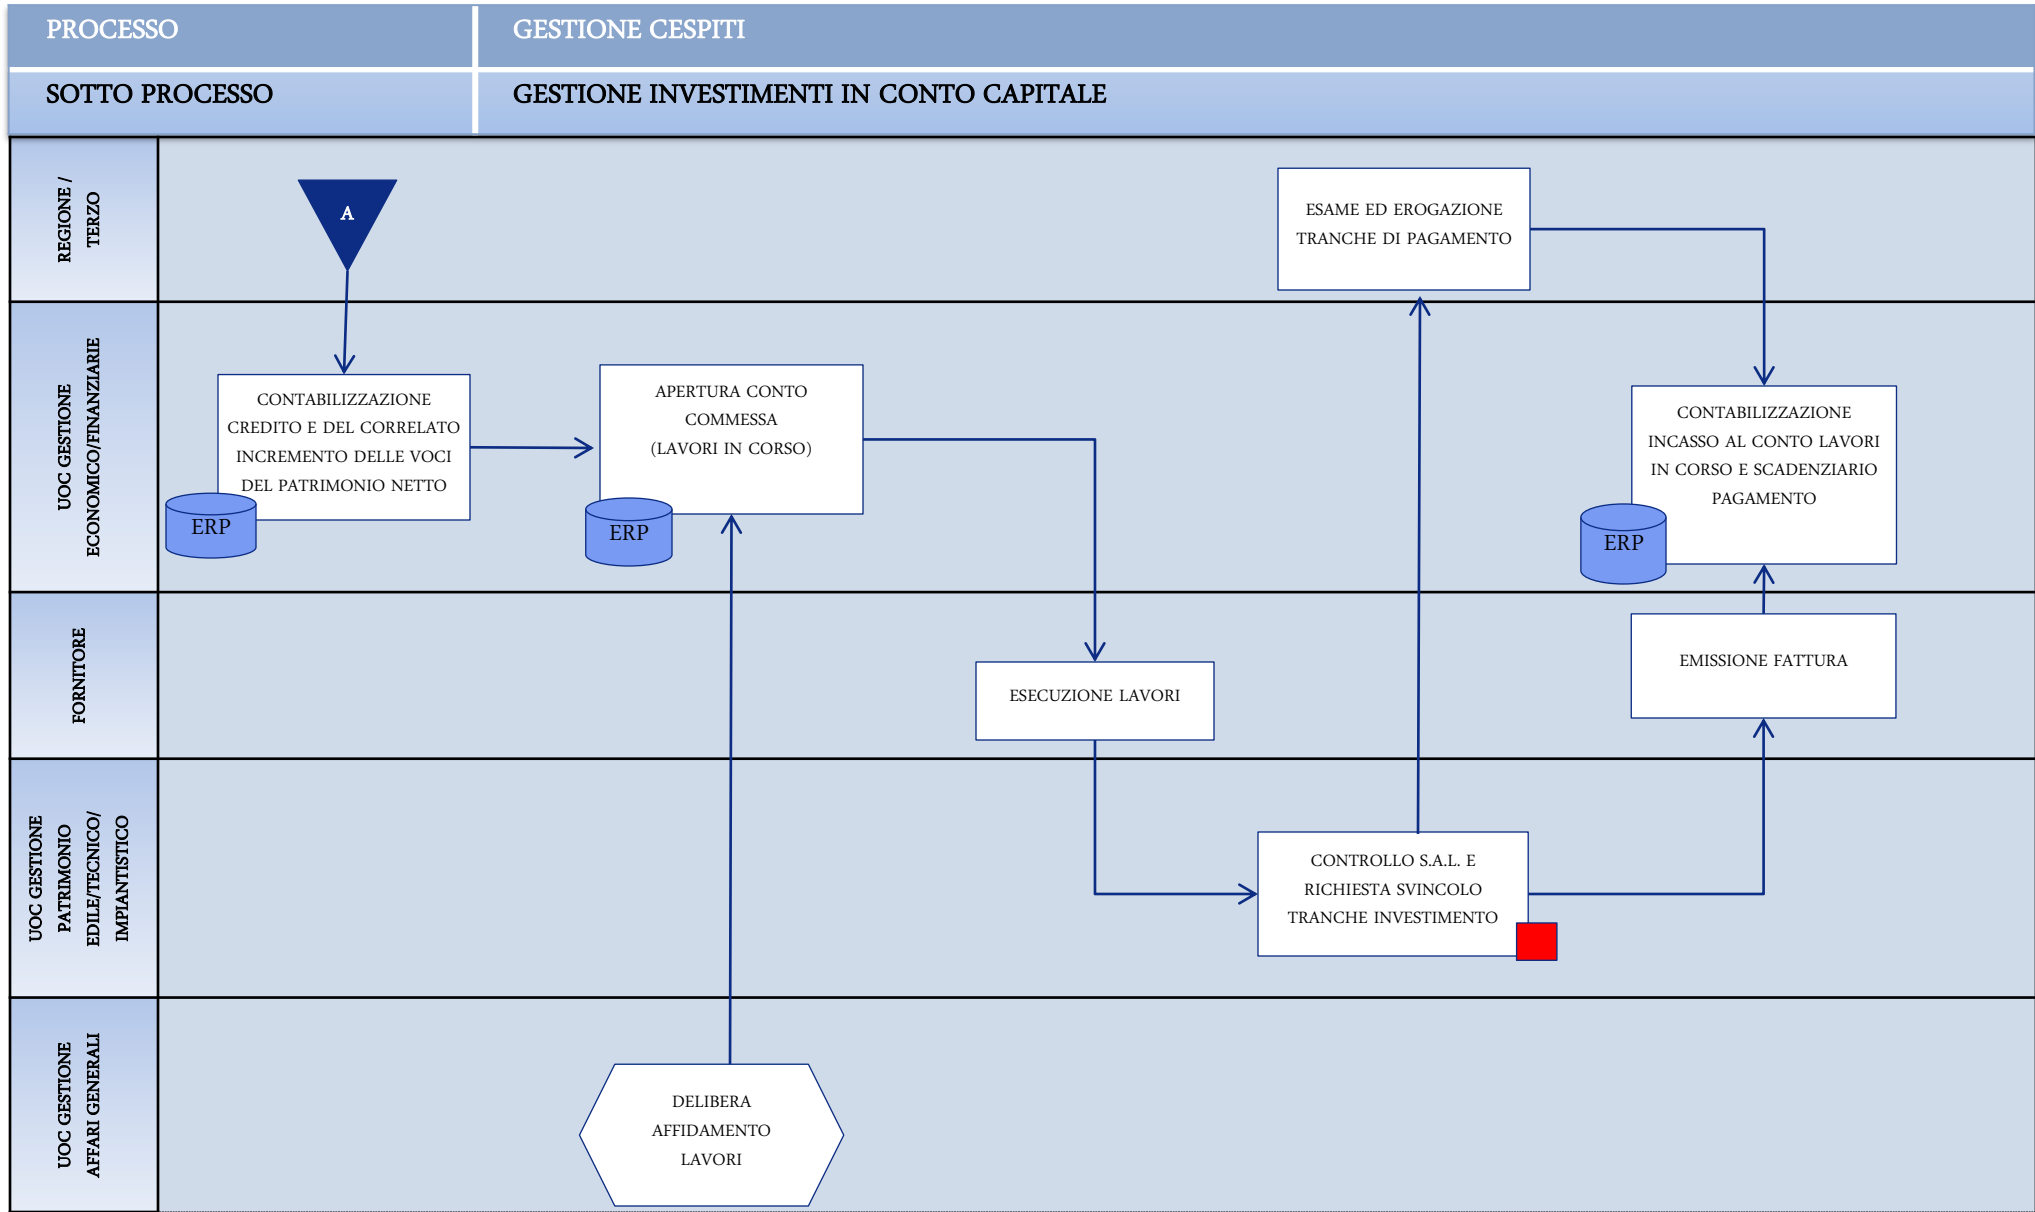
| PROCESSO | GESTIONE CESPITI |
|---|---|
| SOTTO PROCESSO | GESTIONE INVESTIMENTI IN CONTO CAPITALE |

REGIONE / TERZO

A

ESAME ED EROGAZIONE TRANCHE DI PAGAMENTO

UOC GESTIONE ECONOMICO/FINANZIARIE

CONTABILIZZAZIONE CREDITO E DEL CORRELATO INCREMENTO DELLE VOCI DEL PATRIMONIO NETTO

ERP

APERTURA CONTO COMMESSA (LAVORI IN CORSO)

ERP

CONTABILIZZAZIONE INCASSO AL CONTO LAVORI IN CORSO E SCADENZIARIO PAGAMENTO

ERP

FORNITORE

ESECUZIONE LAVORI

EMISSIONE FATTURA

UOC GESTIONE PATRIMONIO EDILE/TECNICO/ IMPIANTISTICO

CONTROLLO S.A.L. E RICHIESTA SVINCOLO TRANCHE INVESTIMENTO

UOC GESTIONE AFFARI GENERALI

DELIBERA AFFIDAMENTO LAVORI